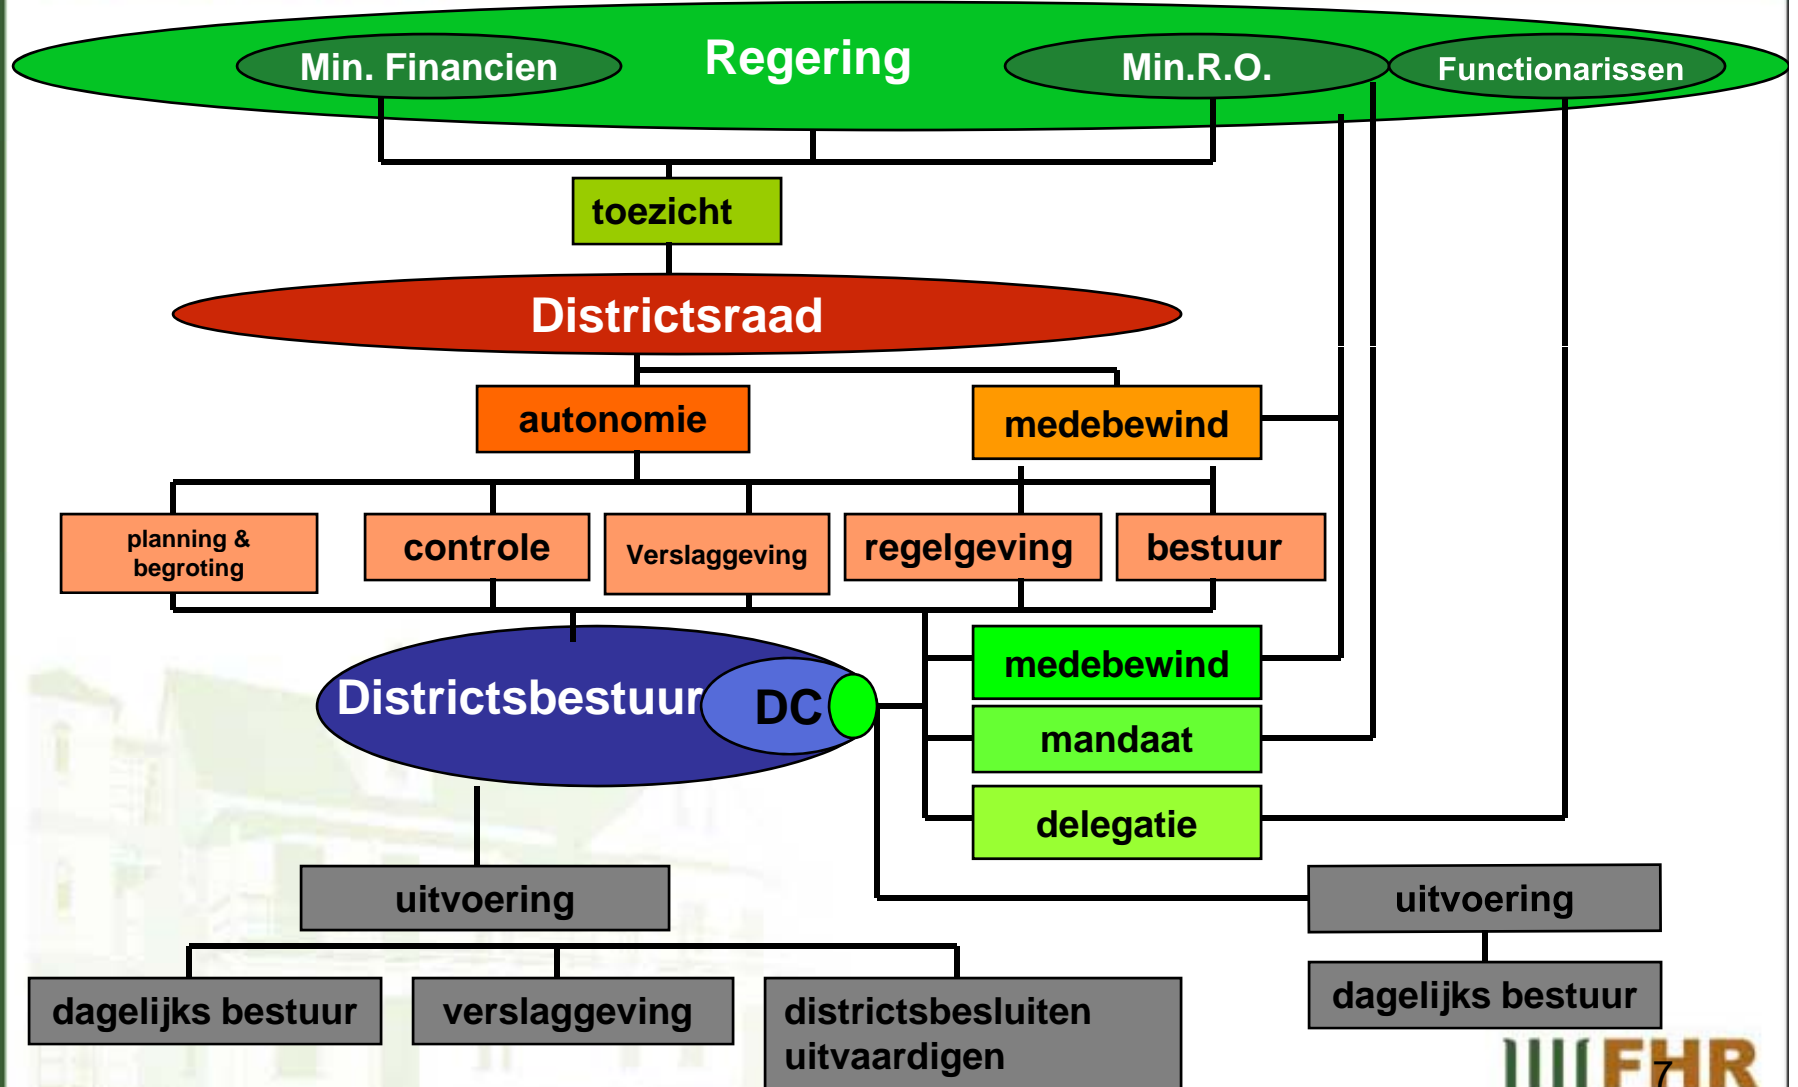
Min. Financien

Regering

Min.R.O.

Functionarissen

toezicht

Districtsraad

autonomie

medebewind

planning & begroting

controle

Verslaggeving

regelgeving

bestuur

Districtsbestuur

DC

medebewind

mandaat

delegatie

uitvoering

uitvoering

dagelijks bestuur

verslaggeving

districtsbesluiten uitvaardigen

dagelijks bestuur

FHR

7